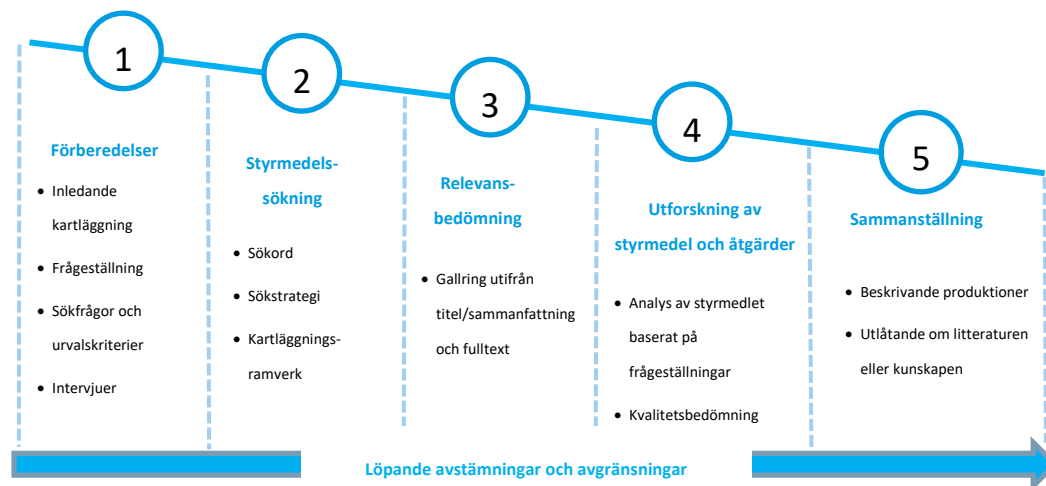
1

2

3

4

5

Förberedelser

- Inledande kartläggning
- Frågeställning
- Sökfrågor och urvalskriterier
- Intervjuer

Styrmedelssökning

- Sökord
- Sökstrategi
- Kartläggningsramverk

Relevansbedömning

- Gallring utifrån titel/sammanfattning och fulltext

Utforskning av styrmedel och åtgärder

- Analys av styrmedlet baserat på frågeställningar
- Kvalitetsbedömning

Sammanställning

- Beskrivande produktioner
- Utlåtande om litteraturen eller kunskapen

Löpande avstämningar och avgränsningar